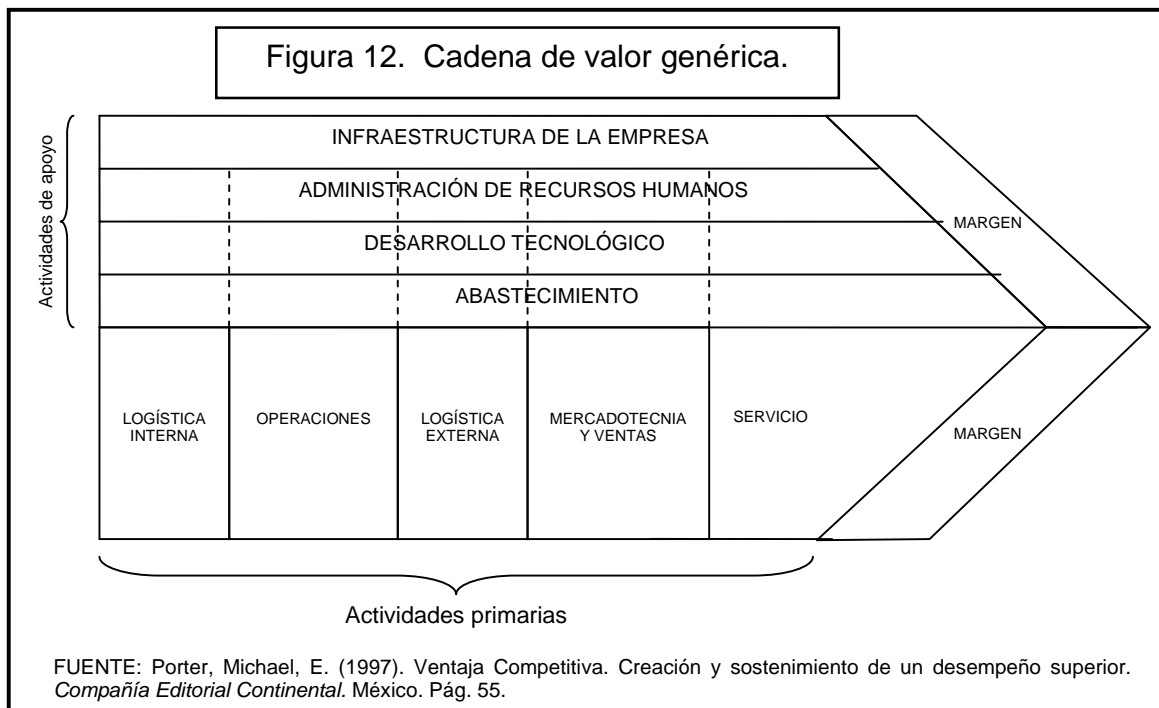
Figura 12. Cadena de valor genérica.

Actividades de apoyo

INFRAESTRUCTURA DE LA EMPRESA

ADMINISTRACIÓN DE RECURSOS HUMANOS

DESARROLLO TECNOLÓGICO

ABASTECIMIENTO

MARGEN

LOGÍSTICA INTERNA

OPERACIONES

LOGÍSTICA EXTERNA

MERCADOTECNIA Y VENTAS

SERVICIO

MARGEN

Actividades primarias

FUENTE: Porter, Michael, E. (1997). Ventaja Competitiva. Creación y sostenimiento de un desempeño superior. *Compañía Editorial Continental.* México. Pág. 55.